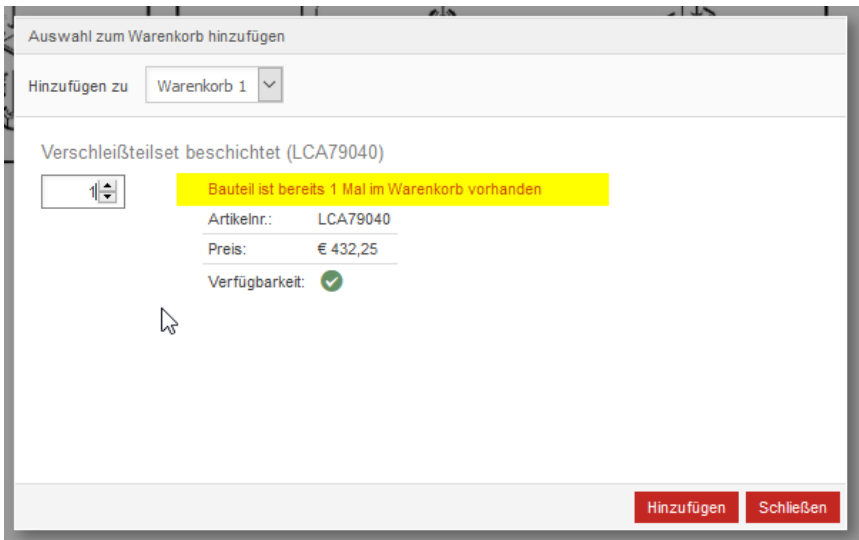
Auswahl zum Warenkorb hinzufügen

Hinzufügen zu Warenkorb 1

Verschleißteilset beschichtet (LCA79040)

1

Bauteil ist bereits 1 Mal im Warenkorb vorhanden

| | |
|---|---|
| Artikelnr.: | LCA79040 |
| Preis: | € 432,25 |
| Verfügbarkeit: | |

Hinzufügen Schließen